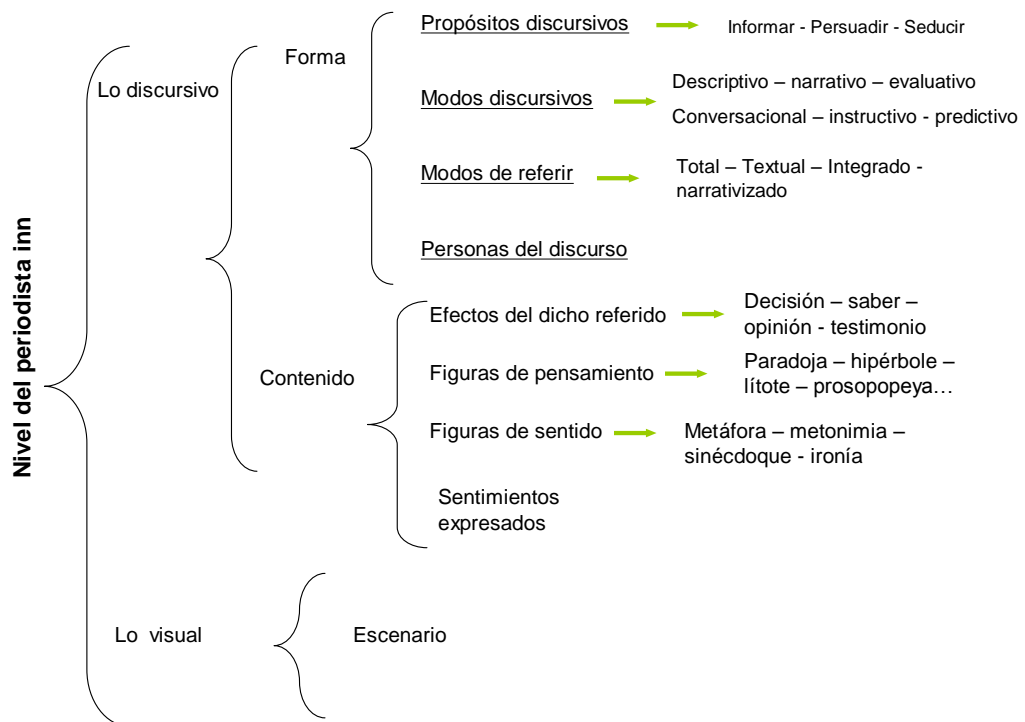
Nivel del periodista inn

Lo discursivo

Forma

Propósitos discursivos
Informar - Persuadir - Seducir

Modos discursivos
Descriptivo – narrativo – evaluativo
Conversacional – instructivo - predictivo

Modos de referir
Total – Textual – Integrado - narrativizado

Personas del discurso

Contenido

Efectos del dicho referido
Decisión – saber – opinión - testimonio

Figuras de pensamiento
Paradoja – hipérbole – lítote – prosopopeya…

Figuras de sentido
Metáfora – metonimia – sinécdoque - ironía

Sentimientos expresados

Lo visual

Escenario